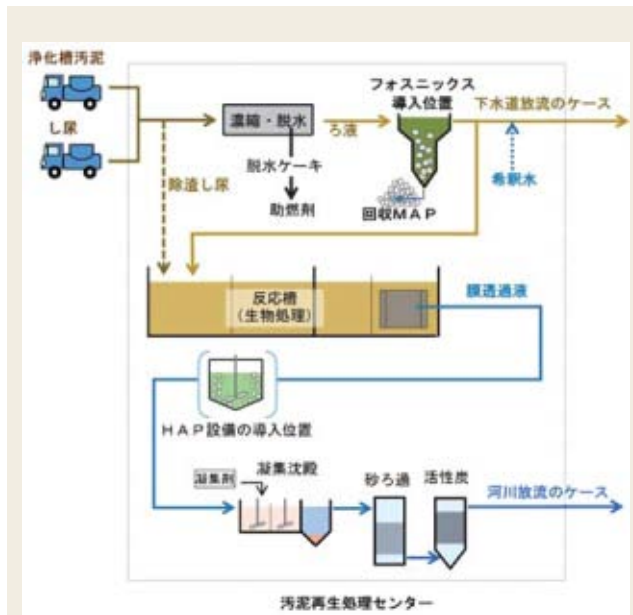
浄化槽汚泥

し尿

濃縮・脱水

ろ液

フォスニックス
導入位置

下水道放流のケース

脱水ケーキ

助燃剤

希釈水

除渣し尿

回収MAP

反応槽
(生物処理)

膜透過液

HAP設備の導入位置

凝集剤

凝集沈殿

砂ろ過

活性炭

河川放流のケース

汚泥再生処理センター